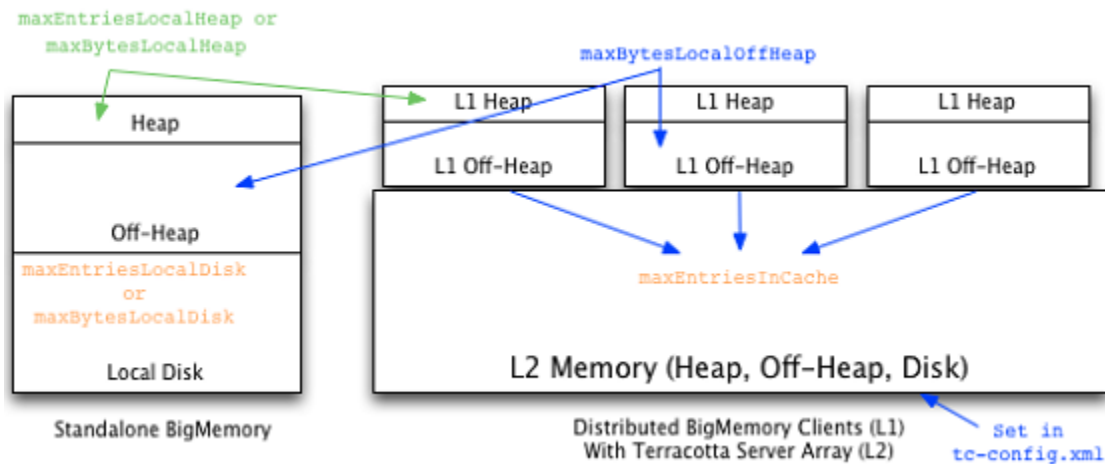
maxEntriesLocalHeap or
maxBytesLocalHeap

maxBytesLocalOffHeap

Heap

Off-Heap

maxEntriesLocalDisk
or
maxBytesLocalDisk

Local Disk

Standalone BigMemory

L1 Heap

L1 Off-Heap

L1 Heap

L1 Off-Heap

L1 Heap

L1 Off-Heap

maxEntriesInCache

L2 Memory (Heap, Off-Heap, Disk)

Distributed BigMemory Clients (L1)
With Terracotta Server Array (L2)

Set in
tc-config.xml